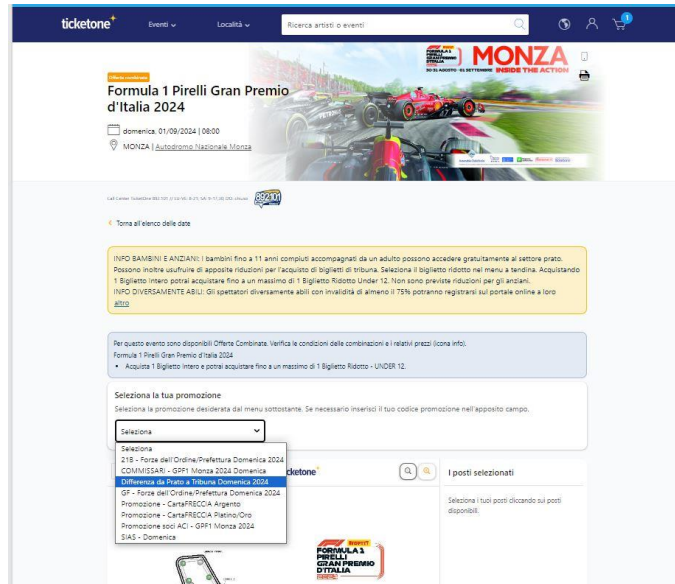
ticketone Eventi Località Ricerca artisti o eventi

1

Offerta combinata

Formula 1 Pirelli Gran Premio d'Italia 2024

domenica, 01/09/2024 | 08:00

MONZA | Autodromo Nazionale Monza

MONZA INSIDE THE ACTION

30-31 AGOSTO - 01 SETTEMBRE

Call Center TicketOne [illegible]

< Torna all'elenco delle date

INFO BAMBINI E ANZIANI: I bambini fino a 11 anni compiuti accompagnati da un adulto possono accedere gratuitamente al settore prato. Possono inoltre usufruire di apposite riduzioni per l'acquisto di biglietti di tribuna. Seleziona il biglietto ridotto nel menu a tendina. Acquistando 1 Biglietto Intero potrai acquistare fino a un massimo di 1 Biglietto Ridotto Under 12. Non sono previste riduzioni per gli anziani. INFO DIVERSAMENTE ABILI: Gli spettatori diversamente abili con invalidità di almeno il 75% potranno registrarsi sul portale online a loro altro

Per questo evento sono disponibili Offerte Combinate. Verifica le condizioni delle combinazioni e i relativi prezzi (icona info).
Formula 1 Pirelli Gran Premio d'Italia 2024
• Acquista 1 Biglietto Intero e potrai acquistare fino a un massimo di 1 Biglietto Ridotto - UNDER 12.

Seleziona la tua promozione
Seleziona la promozione desiderata dal menu sottostante. Se necessario inserisci il tuo codice promozione nell'apposito campo.

Seleziona

Seleziona
21B - Forze dell'Ordine/Prefettura Domenica 2024
COMMISSARI - GPF1 Monza 2024 Domenica
Differenza da Prato a Tribuna Domenica 2024
GF - Forze dell'Ordine/Prefettura Domenica 2024
Promozione - CartaFRECCIA Argento
Promozione - CartaFRECCIA Platino/Oro
Promozione soci ACI - GPF1 Monza 2024
SIAS - Domenica

ticketone

I posti selezionati

Seleziona i tuoi posti cliccando sui posti disponibili.

FORMULA 1 PIRELLI GRAN PREMIO D'ITALIA